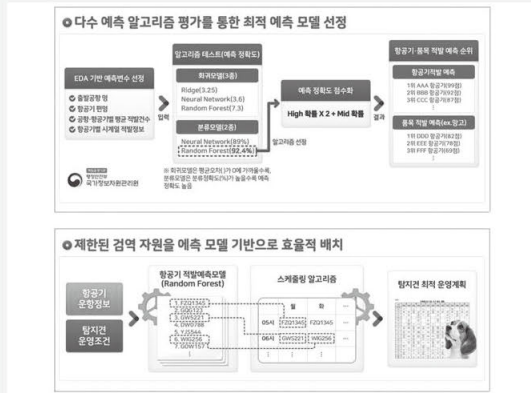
◎ 다수 예측 알고리즘 평가를 통한 최적 예측 모델 선정

EDA 기반 예측변수 선정

출발공항 영
항공기 편명
공항·항공기별 평균 적발건수
항공기별 시계열 적발정보

행정안전부
국가정보자원관리원

입력

알고리즘 테스트(예측 정확도)

회귀모델(3종)
Ridge(3.25)
Neural Network(3.6)
Random Forest(7.3)

분류모델(2종)
Neural Network(89%)
Random Forest(92.4%)

※ 회귀모델은 평균오차(RMSE)가 0에 가까울수록, 분류모델은 분류정확도(%)가 높을수록 예측 정확도 높음

알고리즘 선정

예측 정확도 점수화

High 확률 X 2 + Mid 확률

결과

항공기·품목 적발 예측 순위

항공기적발 예측
1위 AAA 항공기(99점)
2위 BBB 항공기(92점)
3위 CCC 항공기(87점)

품목 적발 예측(ex.망고)
1위 DDD 항공기(82점)
2위 EEE 항공기(78점)
3위 FFF 항공기(69점)

◎ 제한된 검역 자원을 예측 모델 기반으로 효율적 배치

항공기 운항정보

탐지견 운영조건

항공기 적발예측모델 (Random Forest)

1. FZ01345
2. GS0123
3. GW5221
4. OW0788
5. YJ5544
6. WI6256
7. GOW157

스케줄링 알고리즘

월 화
05시 FZ01345 FZ01345
06시 GW5221 WI6256

탐지견 최적 운영계획